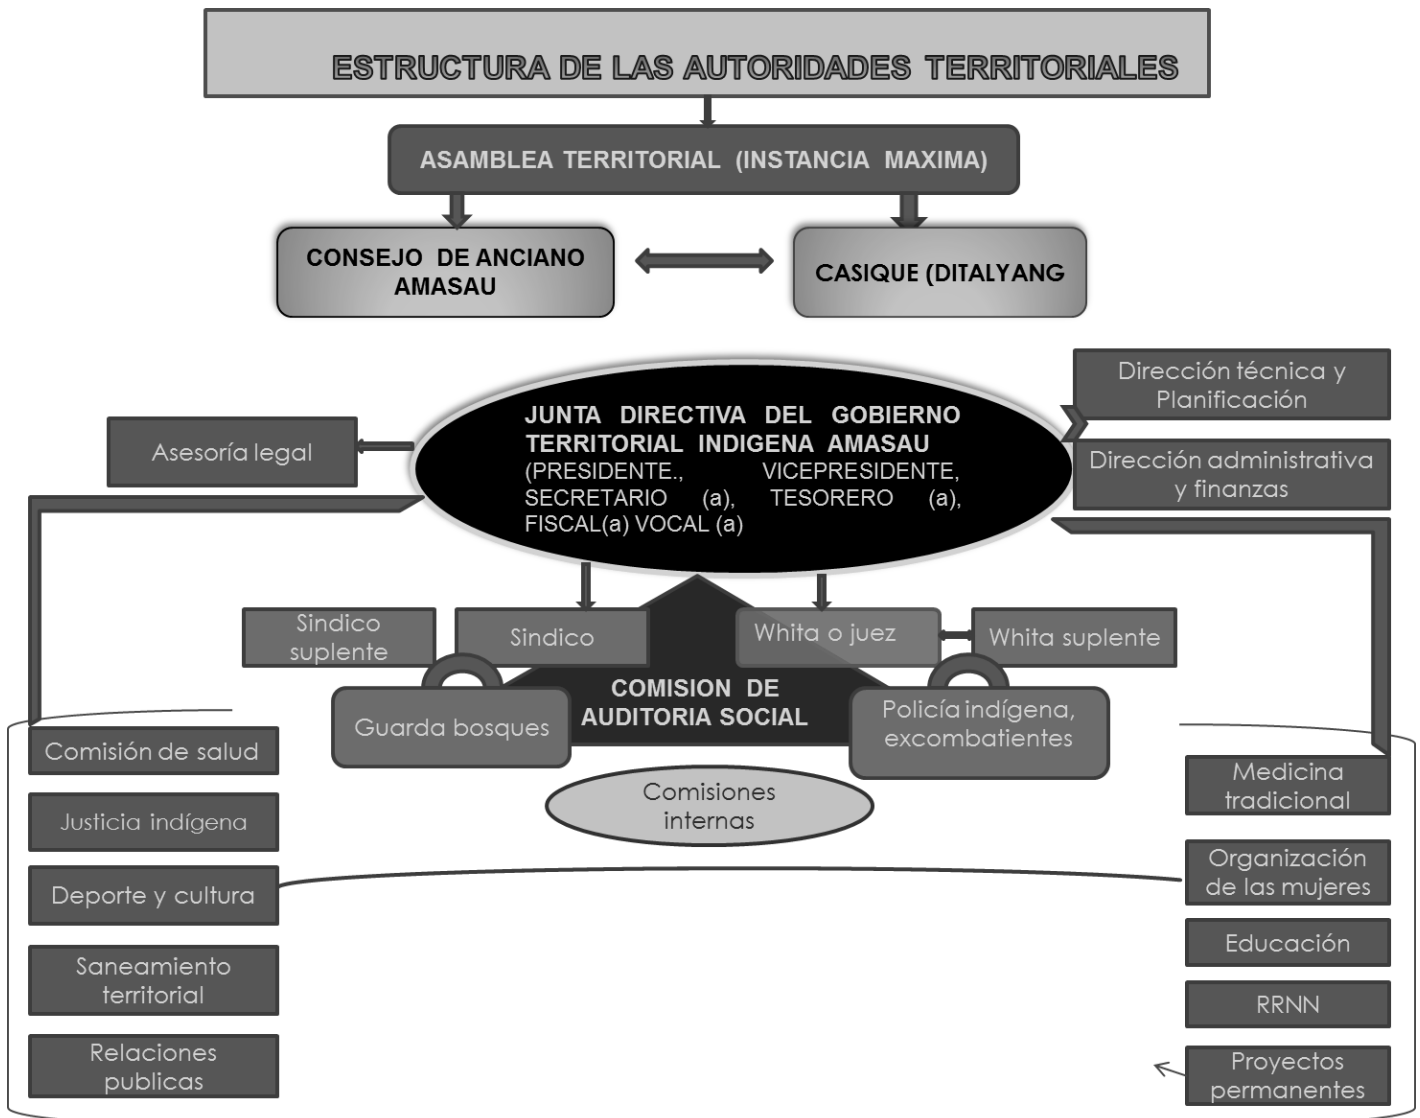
ESTRUCTURA DE LAS AUTORIDADES TERRITORIALES

ASAMBLEA TERRITORIAL (INSTANCIA MAXIMA)

CONSEJO DE ANCIANO AMASAU

CASIQUE (DITALYANG

Dirección técnica y Planificación

Asesoría legal

JUNTA DIRECTIVA DEL GOBIERNO TERRITORIAL INDIGENA AMASAU (PRESIDENTE., VICEPRESIDENTE, SECRETARIO (a), TESORERO (a), FISCAL(a) VOCAL (a)

Dirección administrativa y finanzas

Sindico suplente

Sindico

Whita o juez

Whita suplente

COMISION DE AUDITORIA SOCIAL

Guarda bosques

Policía indígena, excombatientes

Comisión de salud

Justicia indígena

Deporte y cultura

Saneamiento territorial

Relaciones publicas

Comisiones internas

Medicina tradicional

Organización de las mujeres

Educación

RRNN

Proyectos permanentes